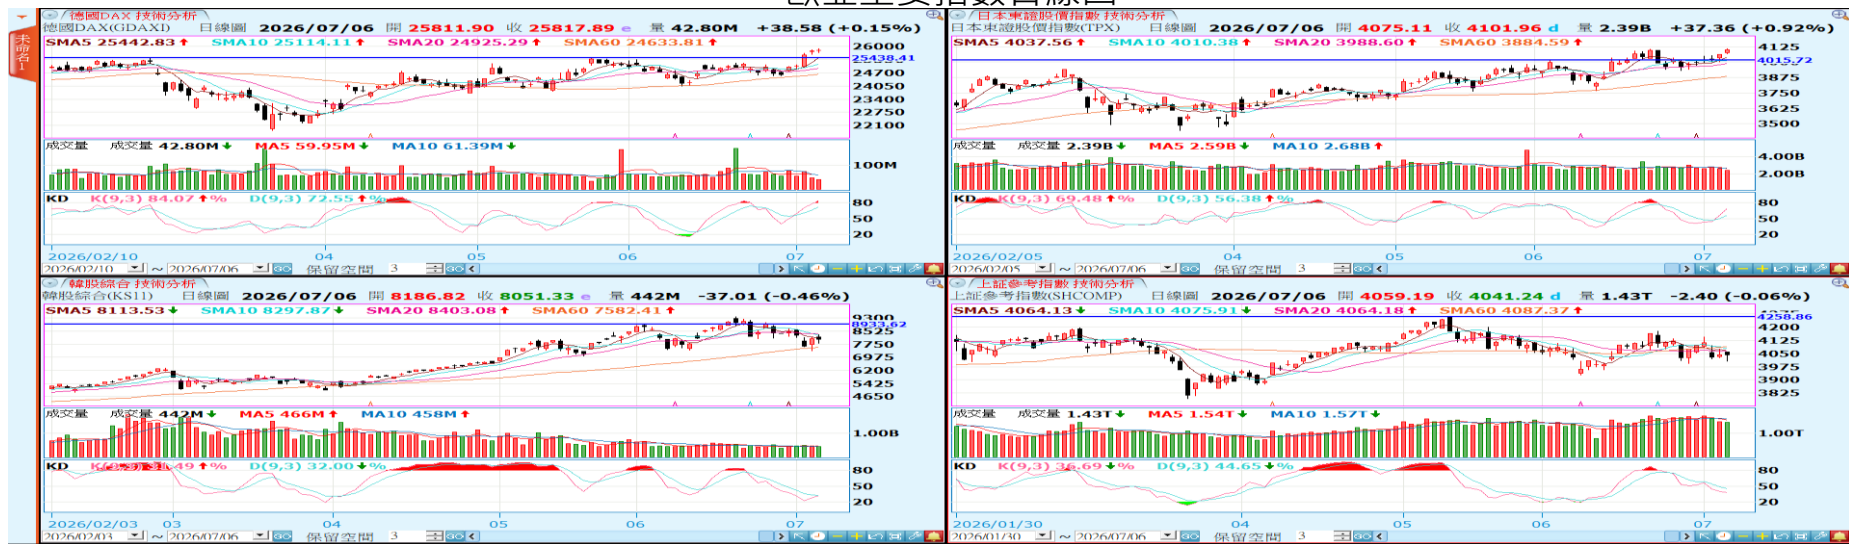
未命名1

德國DAX 技術分析
德國DAX(GDAXI) 日線圖 2026/07/06 開 25811.90 收 25817.89 量 42.80M +38.58 (+0.15%)
SMA5 25442.83 SMA10 25114.11 SMA20 24925.29 SMA60 24633.81
26000
25438.41
24700
24050
23400
22750
22100
成交量 成交量 42.80M MA5 59.95M MA10 61.39M
100M
KD K(9,3) 84.07 % D(9,3) 72.55 %
80
50
20
2026/02/10 04 05 06 07
2026/02/10 ~ 2026/07/06 保留空間 3

日本東證股價指數 技術分析
日本東證股價指數(TPX) 日線圖 2026/07/06 開 4075.11 收 4101.96 量 2.39B +37.36 (+0.92%)
SMA5 4037.56 SMA10 4010.38 SMA20 3988.60 SMA60 3884.59
4125
4015.72
3875
3750
3625
3500
成交量 成交量 2.39B MA5 2.59B MA10 2.68B
4.00B
2.00B
KD K(9,3) 69.48 % D(9,3) 56.38 %
80
50
20
2026/02/05 04 05 06 07
2026/02/05 ~ 2026/07/06 保留空間 3

韓股綜合 技術分析
韓股綜合(KS11) 日線圖 2026/07/06 開 8186.82 收 8051.33 量 442M -37.01 (-0.46%)
SMA5 8113.53 SMA10 8297.87 SMA20 8403.08 SMA60 7582.41
9300
8933.62
8525
7750
6975
6200
5425
4650
成交量 成交量 442M MA5 466M MA10 458M
1.00B
KD K([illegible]) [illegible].49 % D(9,3) 32.00 %
80
50
20
2026/02/03 03 04 05 06 07
2026/02/03 ~ 2026/07/06 保留空間 3

上証參考指數 技術分析
上証參考指數(SHCOMP) 日線圖 2026/07/06 開 4059.19 收 4041.24 量 1.43T -2.40 (-0.06%)
SMA5 4064.13 SMA10 4075.91 SMA20 4064.18 SMA60 4087.37
4258.86
4200
4125
4050
3975
3900
3825
成交量 成交量 1.43T MA5 1.54T MA10 1.57T
1.00T
KD K(9,3) 36.69 % D(9,3) 44.65 %
80
50
20
2026/01/30 04 05 06 07
2026/01/30 ~ 2026/07/06 保留空間 3